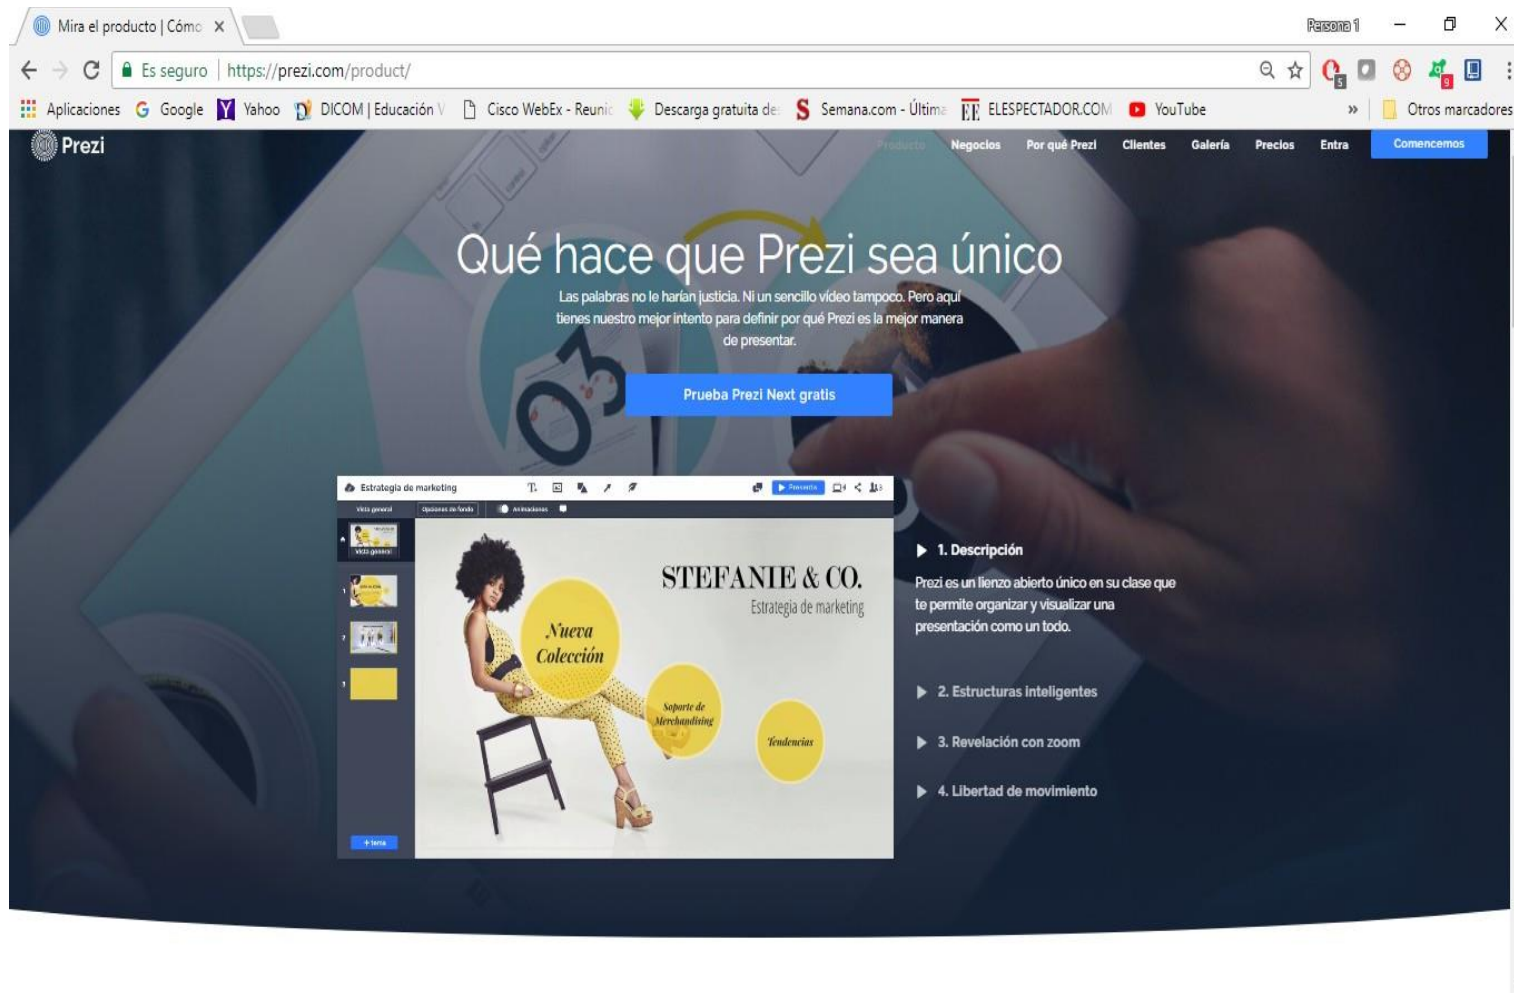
Mira el producto | Cómo ×

Persona 1

Es seguro | https://prezi.com/product/

Aplicaciones Google Yahoo DICOM | Educación V Cisco WebEx - Reunic Descarga gratuita de Semana.com - Última EE ELESPECTADOR.COM YouTube » Otros marcadores

Prezi

Producto Negocios Por qué Prezi Clientes Galería Precios Entra Comencemos

Qué hace que Prezi sea único

Las palabras no le harían justicia. Ni un sencillo vídeo tampoco. Pero aquí tienes nuestro mejor intento para definir por qué Prezi es la mejor manera de presentar.

Prueba Prezi Next gratis

Estrategia de marketing

Presentar

Vista general Opciones de fondo Animaciones

Vista general

+ tema

STEFANIE & CO.

Estrategia de marketing

Nueva Colección

Soporte de Merchandising

Tendencias

1. Descripción

Prezi es un lienzo abierto único en su clase que te permite organizar y visualizar una presentación como un todo.

2. Estructuras inteligentes

3. Revelación con zoom

4. Libertad de movimiento